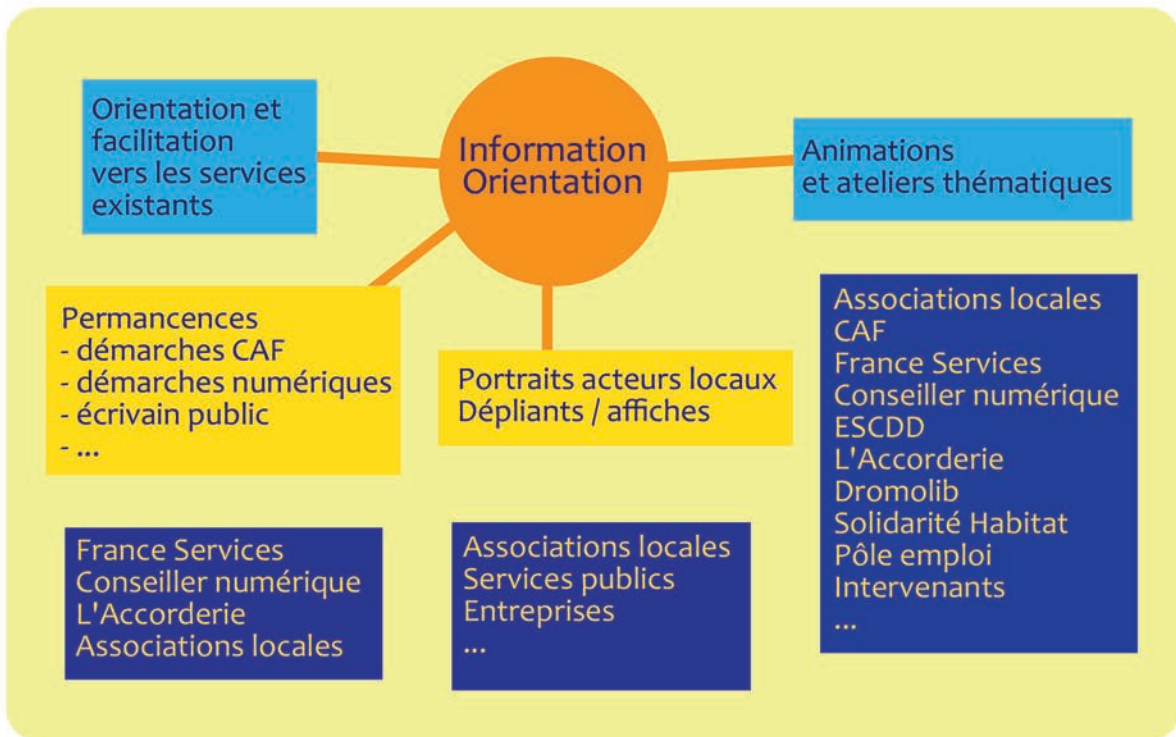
Orientation et facilitation vers les services existants

Information Orientation

Animations et ateliers thématiques

Permancences
- démarches CAF
- démarches numériques
- écrivain public
- ...

Portraits acteurs locaux
Dépliants / affiches

Associations locales
CAF
France Services
Conseiller numérique
ESCDD
L'Accorderie
Dromolib
Solidarité Habitat
Pôle emploi
Intervenants
...

France Services
Conseiller numérique
L'Accorderie
Associations locales

Associations locales
Services publics
Entreprises
...